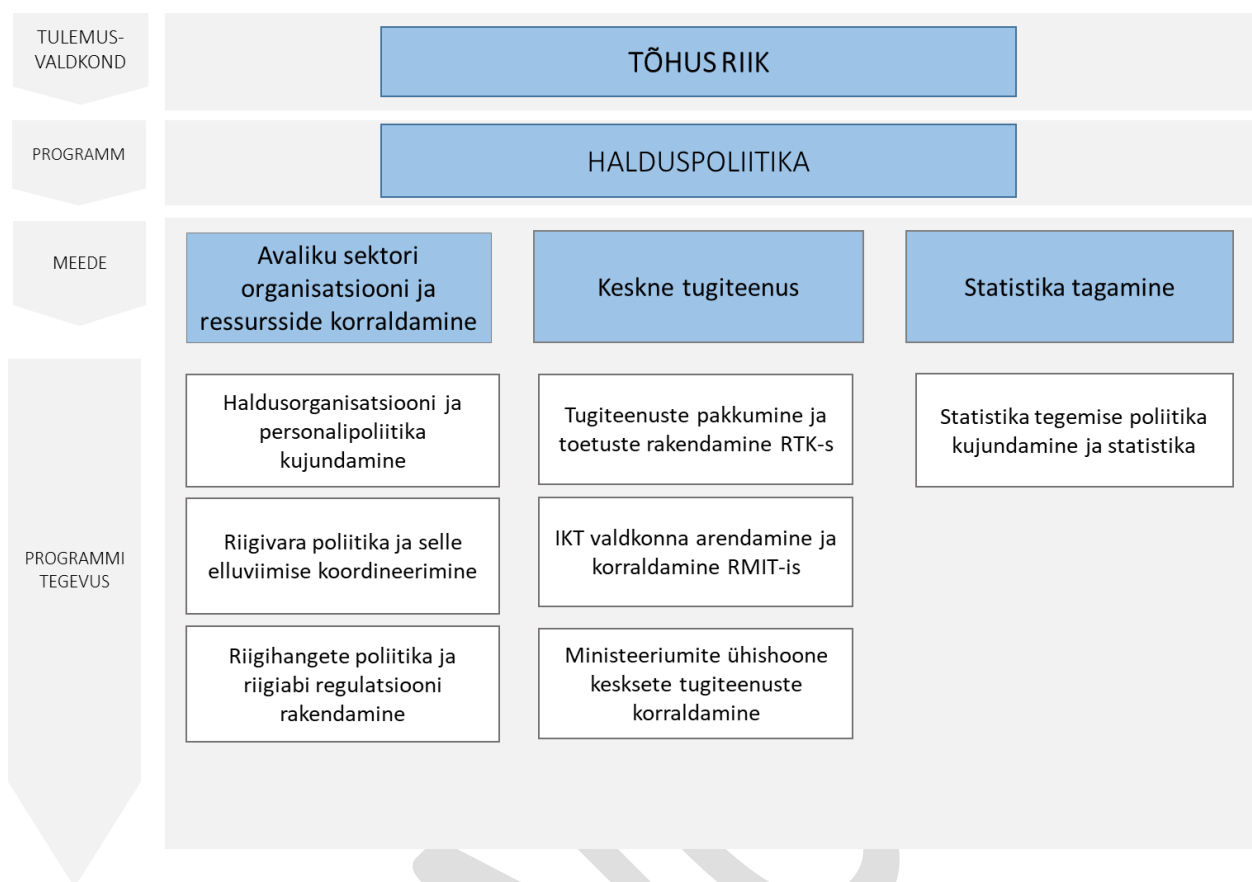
TULEMUS-VALDKOND

TÕHUS RIIK

PROGRAMM

HALDUSPOLIITIKA

MEEDE

Avaliku sektori organisatsiooni ja ressursside korraldamine

Keskne tugiteenus

Statistika tagamine

PROGRAMMI TEGEVUS

Haldusorganisatsiooni ja personalipoliitika kujundamine

Riigivara poliitika ja selle elluviimise koordineerimine

Riigihangete poliitika ja riigiabi regulatsiooni rakendamine

Tugiteenuste pakkumine ja toetuste rakendamine RTK-s

IKT valdkonna arendamine ja korraldamine RMIT-is

Ministeeriumite ühishoone kesksete tugiteenuste korraldamine

Statistika tegemise poliitika kujundamine ja statistika